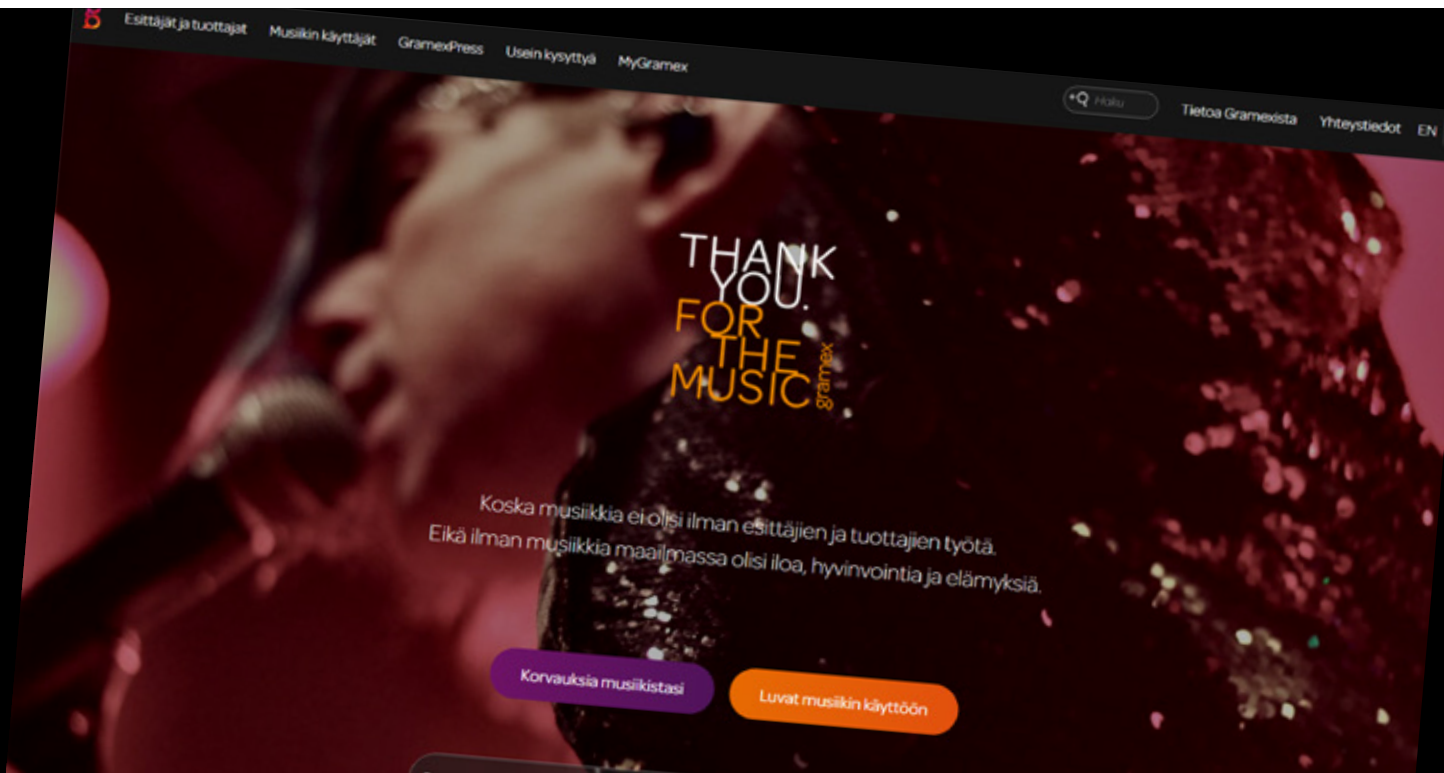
Esittäjät ja tuottajat Musiikin käyttäjät GramexPress Usein kysyttyä MyGramex

Haku Tietoa Gramexista Yhteystiedot EN

THANK YOU. FOR THE MUSIC gramex

Koska musiikkia ei olisi ilman esittäjien ja tuottajien työtä. Eikä ilman musiikkia maailmassa olisi iloa, hyvinvointia ja elämyksiä.

Korvauksia musiikistasi

Luvat musiikin käyttöön